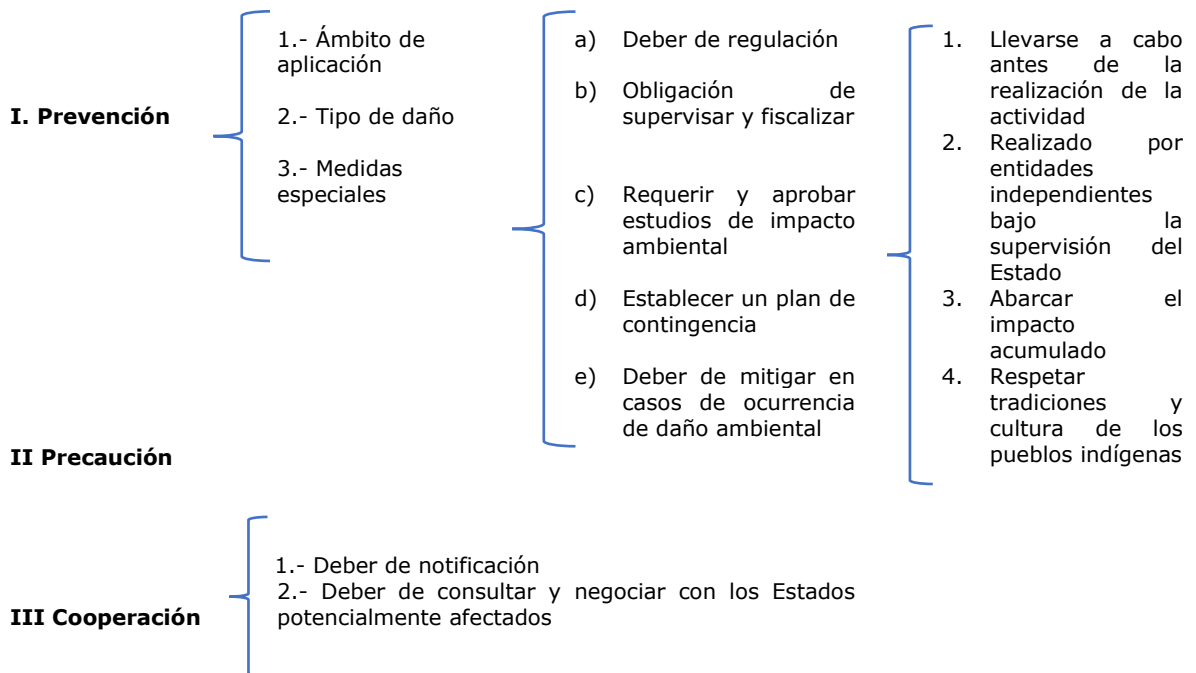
I. Prevención

1.- Ámbito de aplicación

2.- Tipo de daño

3.- Medidas especiales

a) Deber de regulación

b) Obligación de supervisar y fiscalizar

c) Requerir y aprobar estudios de impacto ambiental

d) Establecer un plan de contingencia

e) Deber de mitigar en casos de ocurrencia de daño ambiental

1. Llevarse a cabo antes de la realización de la actividad
2. Realizado por entidades independientes bajo la supervisión del Estado
3. Abarcar el impacto acumulado
4. Respetar tradiciones y cultura de los pueblos indígenas

II Precaución

III Cooperación

1.- Deber de notificación
2.- Deber de consultar y negociar con los Estados potencialmente afectados